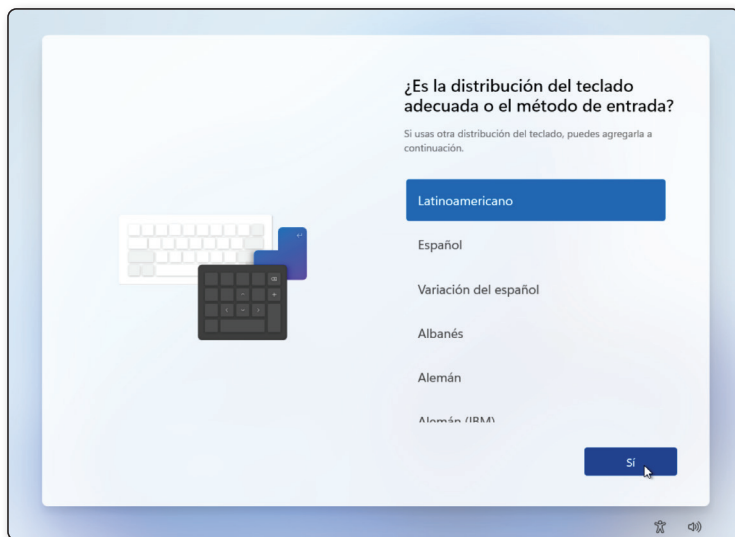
¿Es la distribución del teclado adecuada o el método de entrada?

Si usas otra distribución del teclado, puedes agregarla a continuación.

Latinoamericano

Español

Variación del español

Albanés

Alemán

Alemán (IBM)

Sí